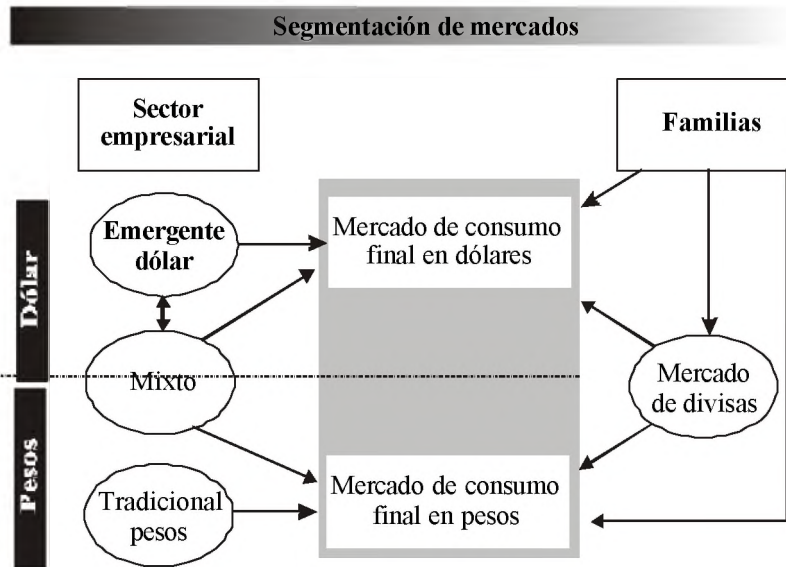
Segmentación de mercados

Sector empresarial

Familias

Dólar

Emergente dólar

Mercado de consumo final en dólares

Mixto

Mercado de divisas

Pesos

Tradicional pesos

Mercado de consumo final en pesos